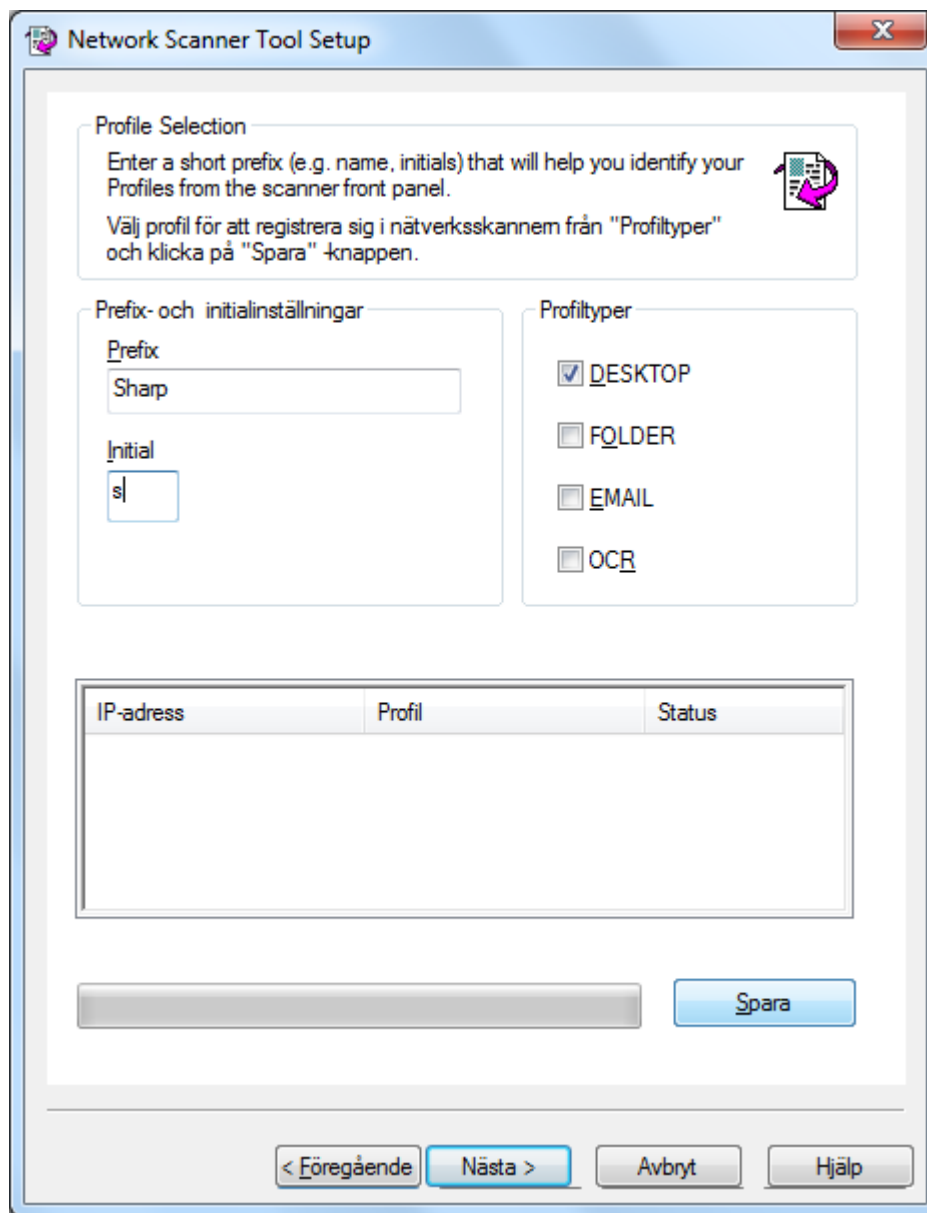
Network Scanner Tool Setup

Profile Selection

Enter a short prefix (e.g. name, initials) that will help you identify your Profiles from the scanner front panel.

Välj profil för att registrera sig i nätverksskannern från "Profiltyper" och klicka på "Spara" -knappen.

Prefix- och initialinställningar

Prefix

Sharp

Initial

s

Profiltyper

DESKTOP

FOLDER

EMAIL

OCR

| IP-adress | Profil | Status |
|---|---|---|

Spara

< Föregående

Nästa >

Avbryt

Hjälp